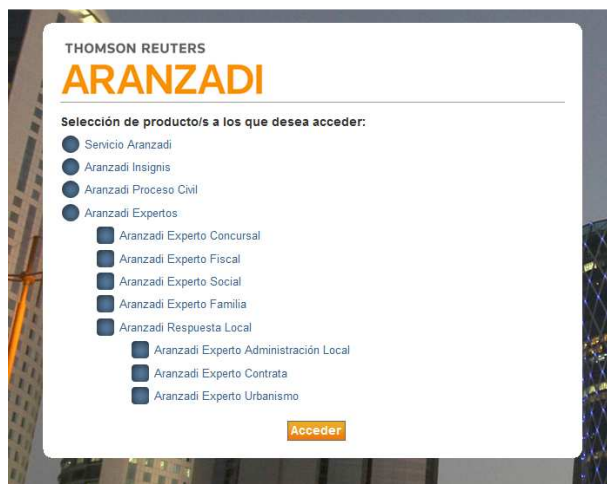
THOMSON REUTERS
ARANZADI

Selección de producto/s a los que desea acceder:

Servicio Aranzadi
Aranzadi Insignis
Aranzadi Proceso Civil
Aranzadi Expertos
Aranzadi Experto Concursal
Aranzadi Experto Fiscal
Aranzadi Experto Social
Aranzadi Experto Familia
Aranzadi Respuesta Local
Aranzadi Experto Administración Local
Aranzadi Experto Contrata
Aranzadi Experto Urbanismo

Acceder